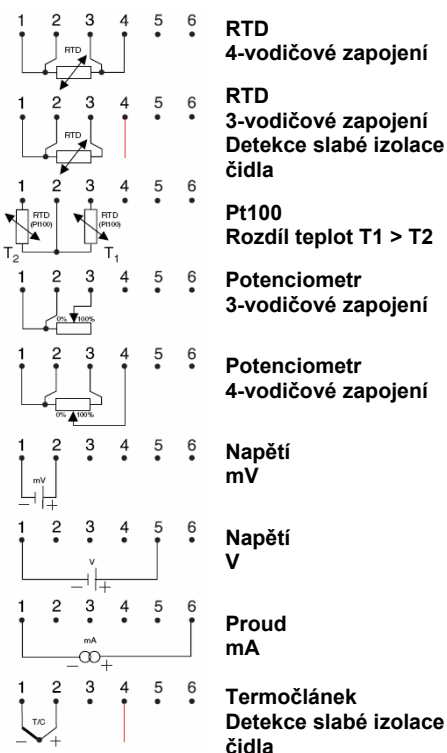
1 2 3 4 5 6
RTD
RTD
4-vodičové zapojení

1 2 3 4 5 6
RTD
RTD
3-vodičové zapojení
Detekce slabé izolace čidla

1 2 3 4 5 6
RTD (Pt100)
RTD (Pt100)
$T_2$
$T_1$
Pt100
Rozdíl teplot T1 > T2

1 2 3 4 5 6
0% 100%
Potenciometr
3-vodičové zapojení

1 2 3 4 5 6
0% 100%
Potenciometr
4-vodičové zapojení

1 2 3 4 5 6
mV
– +
Napětí
mV

1 2 3 4 5 6
V
– +
Napětí
V

1 2 3 4 5 6
mA
– +
Proud
mA

1 2 3 4 5 6
T/C
– +
Termočlánek
Detekce slabé izolace čidla